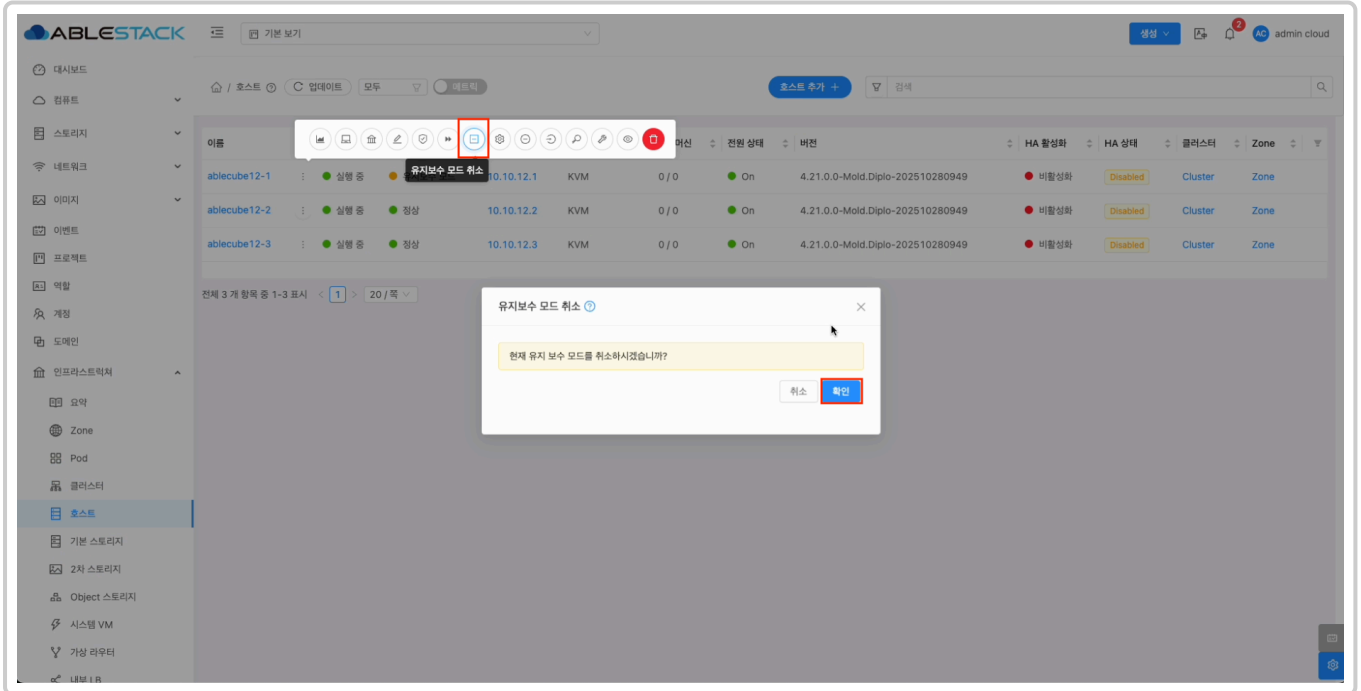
ABLESTACK

기본 보기

생성

2

AC admin cloud

대시보드
컴퓨트
스토리지
네트워크
이미지
이벤트
프로젝트
역할
계정
도메인
인프라스트럭쳐
요약
Zone
Pod
클러스터
호스트
기본 스토리지
2차 스토리지
Object 스토리지
시스템 VM
가상 라우터
내부 LB

호스트 / 업데이트 모두 메트릭

호스트 추가 +

검색

유지보수 모드 취소

| 이름 | | | | | 머신 | 전원 상태 | 버전 | HA 활성화 | HA 상태 | 클러스터 | Zone |
|---|---|---|---|---|---|---|---|---|---|---|---|
| ablecube12-1 | 실행 중 | | 10.10.12.1 | KVM | 0 / 0 | On | 4.21.0.0-Mold.Diplo-202510280949 | 비활성화 | Disabled | Cluster | Zone |
| ablecube12-2 | 실행 중 | 정상 | 10.10.12.2 | KVM | 0 / 0 | On | 4.21.0.0-Mold.Diplo-202510280949 | 비활성화 | Disabled | Cluster | Zone |
| ablecube12-3 | 실행 중 | 정상 | 10.10.12.3 | KVM | 0 / 0 | On | 4.21.0.0-Mold.Diplo-202510280949 | 비활성화 | Disabled | Cluster | Zone |

전체 3 개 항목 중 1-3 표시 1 20 / 쪽

유지보수 모드 취소

현재 유지 보수 모드를 취소하시겠습니까?

취소 확인